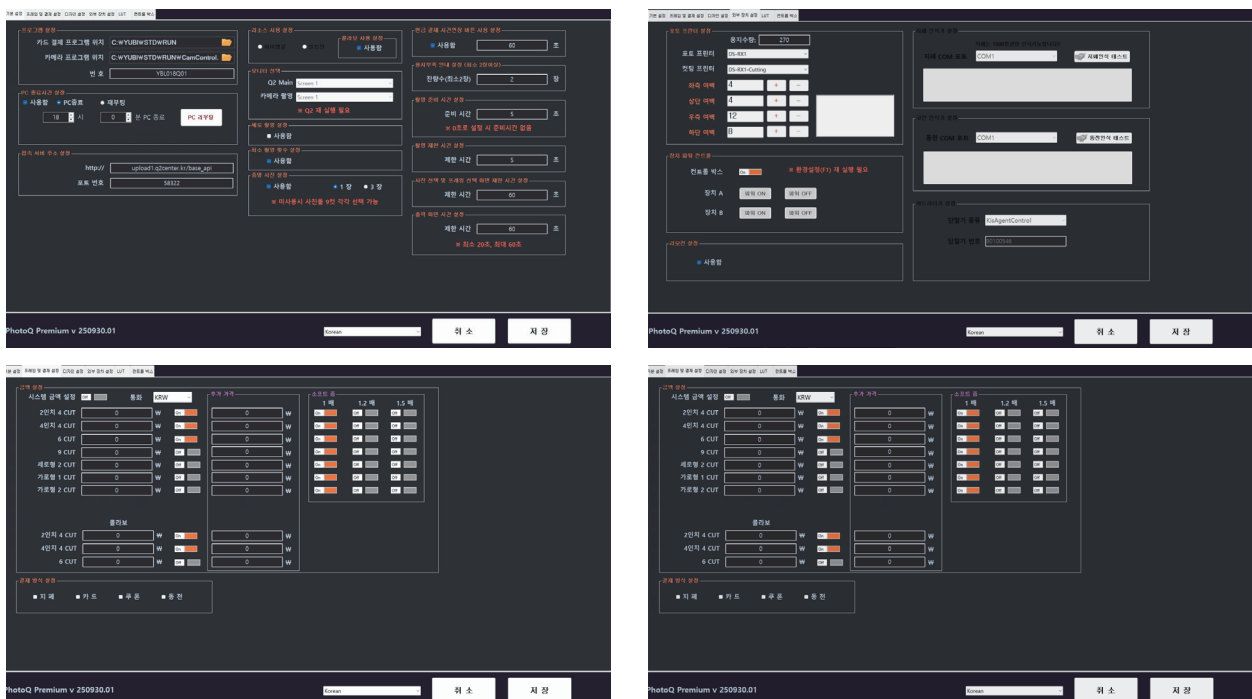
기본 설정 | 프레임 및 결제 설정 | 디자인 설정 | 장부 장치 설정 | LUT | 현황용 박스

프로그램 경로
카드 결제 프로그램 위치 C:₩YUBI₩STD₩RUN
카메라 프로그램 위치 C:₩YUBI₩STD₩RUN₩CamControl.
번 호 YBL018Q01

PC 종료시간 설정
● 사용함 ● PC종료 ● 재부팅
18 시 0 분 PC 종료
PC 리부팅

접속 서버 주소 설정
http:// upload1.q2center.kr/base_api
포트 번호 58322

최소스 사용 설정
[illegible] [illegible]
플래쉬 사용 설정
■ 사용함

모니터 선택
Q2 Main Screen 1
카메라 촬영 Screen 1
※ Q2 재 실행 필요

재도 촬영 설정
■ 사용함

최소 촬영 횟수 설정
■ 사용함

원본 사진 설정
■ 사용함 ● 1 장 ● 3 장
※ 미사용시 사진을 9컷 각각 선택 가능

현금 결제 시간연장 버튼 사용 설정
■ 사용함 60 초

현장부착 안내 설정 (최소 2장이상)
진행수(최소2장) 2 장

촬영 준비 시간 설정
준비 시간 5 초
※ 0초로 설정 시 준비시간 없음

촬영 제한 시간 설정
제한 시간 5 초

사진 선택 및 프레임 선택 화면 제한 시간 설정
제한 시간 60 초

출력 화면 시간 설정
제한 시간 60 초
※ 최소 20초, 최대 60초

PhotoQ Premium v 250930.01
Korean
취 소
저 장

기본 설정 | 프레임 및 결제 설정 | 디자인 설정 | 장부 장치 설정 | LUT | 현황용 박스

포토 프린터 설정
용지수량: 270
포토 프린터 DS-RX1
컷팅 프린터 DS-RX1-Cutting
좌측 여백 4 + -
상단 여백 4 + -
우측 여백 12 + -
하단 여백 8 + -

장치 제어 컨트롤
컨트롤 박스 On
※ 환경설정(F1) 재 실행 필요
장치 A 제어 ON 제어 OFF
장치 B 제어 ON 제어 OFF

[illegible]
■ 사용함

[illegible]
지폐 COM 포트 COM1
지폐인식 테스트

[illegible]
동전 COM 포트 COM1
동전인식 테스트

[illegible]
장발기 종류 KisAgentControl
장발기 번호 90100948

PhotoQ Premium v 250930.01
Korean
취 소
저 장

기본 설정 | 프레임 및 결제 설정 | 디자인 설정 | 장부 장치 설정 | LUT | 현황용 박스

단계 설정
시스템 금액 설정 Off 통화 KRW
추가 가격
소프트 줌
1 배 1.2 배 1.5 배
2인치 4 CUT 0 ₩ On 0 ₩ On Off Off
4인치 4 CUT 0 ₩ On 0 ₩ On Off Off
6 CUT 0 ₩ On 0 ₩ On Off Off
9 CUT 0 ₩ Off 0 ₩ On Off Off
세로형 2 CUT 0 ₩ Off 0 ₩ On Off Off
가로형 1 CUT 0 ₩ Off 0 ₩ On Off Off
가로형 2 CUT 0 ₩ Off 0 ₩ On Off Off

콜라보
2인치 4 CUT 0 ₩ On 0 ₩
4인치 4 CUT 0 ₩ On 0 ₩
6 CUT 0 ₩ Off 0 ₩

결제 방식 설정
■ 지 폐 ■ 카 드 ■ 쿠 폰 ■ 동 전

PhotoQ Premium v 250930.01
Korean
취 소
저 장

기본 설정 | 프레임 및 결제 설정 | 디자인 설정 | 장부 장치 설정 | LUT | 현황용 박스

단계 설정
시스템 금액 설정 Off 통화 KRW
추가 가격
소프트 줌
1 배 1.2 배 1.5 배
2인치 4 CUT 0 ₩ On 0 ₩ On Off Off
4인치 4 CUT 0 ₩ On 0 ₩ On Off Off
6 CUT 0 ₩ On 0 ₩ On Off Off
9 CUT 0 ₩ Off 0 ₩ On Off Off
세로형 2 CUT 0 ₩ Off 0 ₩ On Off Off
가로형 1 CUT 0 ₩ Off 0 ₩ On Off Off
가로형 2 CUT 0 ₩ Off 0 ₩ On Off Off

콜라보
2인치 4 CUT 0 ₩ On 0 ₩
4인치 4 CUT 0 ₩ On 0 ₩
6 CUT 0 ₩ Off 0 ₩

결제 방식 설정
■ 지 폐 ■ 카 드 ■ 쿠 폰 ■ 동 전

PhotoQ Premium v 250930.01
Korean
취 소
저 장